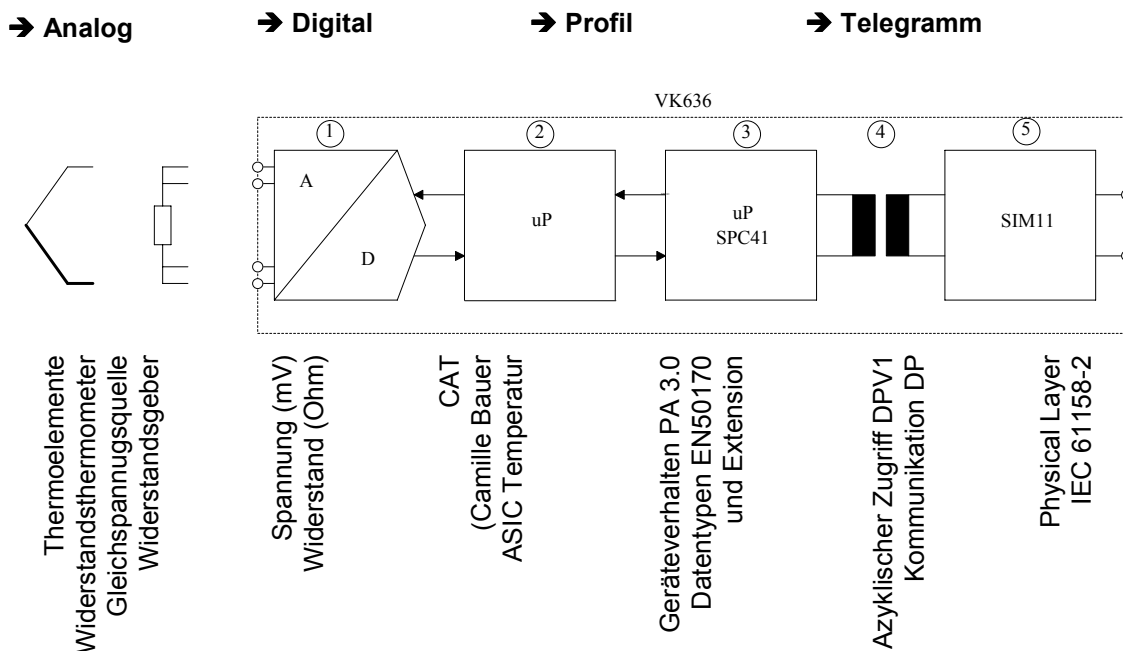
➔ Analog ➔ Digital ➔ Profil ➔ Telegramm

VK636

1
A
D

2
uP

3
uP
SPC41

4

5
SIM11

Thermoelemente
Widerstandsthermometer
Gleichspannungsquelle
Widerstandsgeber

Spannung (mV)
Widerstand (Ohm)

CAT
(Camille Bauer
ASIC Temperatur

Geräteverhalten PA 3.0
Datentypen EN50170
und Extension

Azyklischer Zugriff DPV1
Kommunikation DP

Physical Layer
IEC 61158-2